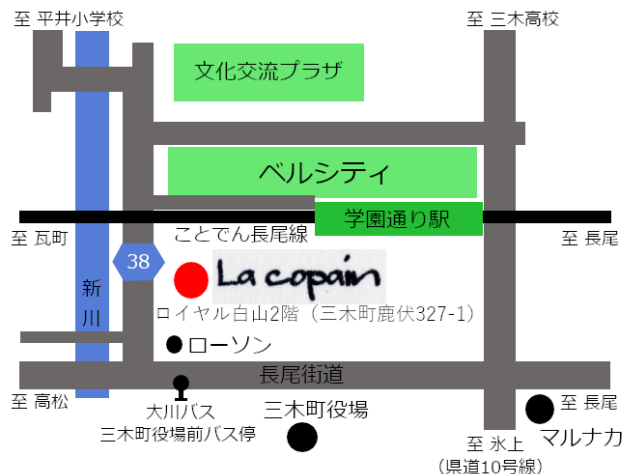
至 平井小学校

至 三木高校

文化交流プラザ

ベルシティ

学園通り駅

至 瓦町

ことでん長尾線

至 長尾

38

新川

La copain

ロイヤル白山2階（三木町鹿伏327-1）

ローソン

長尾街道

至 高松

大川バス
三木町役場前バス停

三木町役場

至 氷上
（県道10号線）

至 長尾

マルナカ